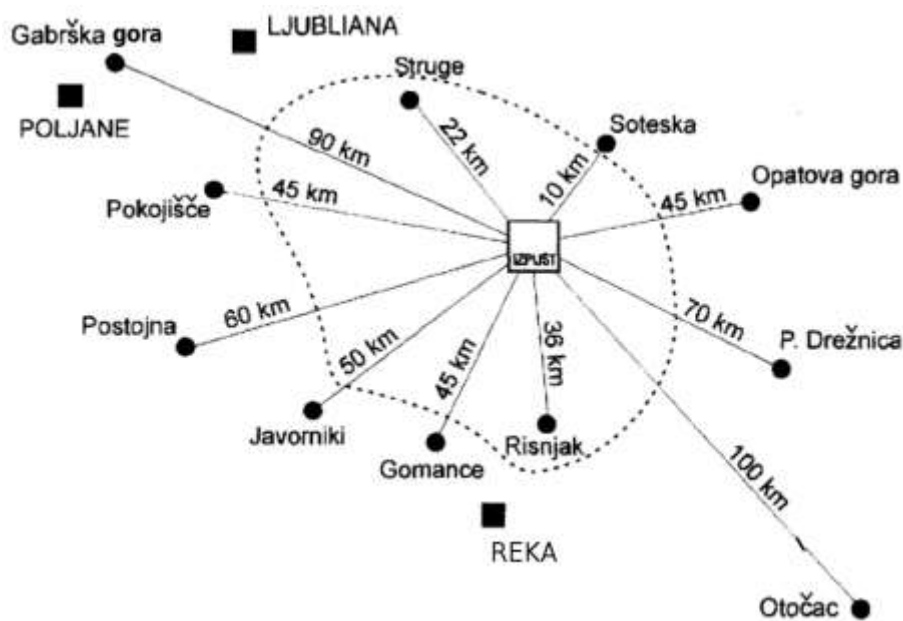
Gabrška gora
LJUBLIANA
POLJANE
Struge
Soteska
90 km
22 km
10 km
Opatova gora
Pokojišče
45 km
45 km
IZPUST
Postojna
60 km
70 km
P. Drežnica
50 km
45 km
36 km
Javorniki
Gomance
Risnjak
100 km
REKA
Otočac